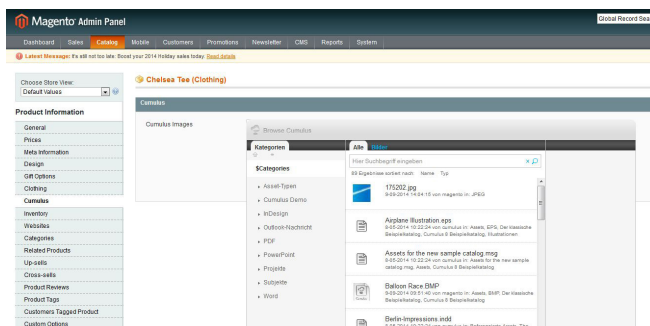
Magento Admin Panel
Global Record Sea

Dashboard Sales Catalog Mobile Customers Promotions Newsletter CMS Reports System

Latest Message: It's still not too late: Boost your 2014 Holiday sales today. Read details

Choose Store View:
Default Values

Product Information
General
Prices
Meta Information
Design
Gift Options
Clothing
Cumulus
Inventory
Websites
Categories
Related Products
Up-sells
Cross-sells
Product Reviews
Product Tags
Customers Tagged Product
Custom Options

Chelsea Tee (Clothing)

Cumulus

Cumulus Images

Browse Cumulus

Kategorien
$Categories
Asset-Typen
Cumulus Demo
InDesign
Outlook-Nachricht
PDF
PowerPoint
Projekte
Subjekte
Word

Alle Bilder
Hier Suchbegriff eingeben
89 Ergebnisse sortiert nach Name Typ

175202.jpg
9-09-2014 14:54:15 von magento in: JPEG

Airplane Illustration.eps
9-05-2014 10:22:24 von cumulus in: Assets, EPS, Der klassische Beispielkatalog, Cumulus 9 Beispielkatalog, Illustrationen

Assets for the new sample catalog.msg
9-05-2014 10:22:24 von cumulus in: Assets for the new sample catalog, Assets, Cumulus 9 Beispielkatalog

Balloon Race.BMP
9-05-2014 09:51:40 von cumulus in: Assets, BMP, Der klassische Beispielkatalog, Cumulus 9 Beispielkatalog

Berlin-Impressions.indd
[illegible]